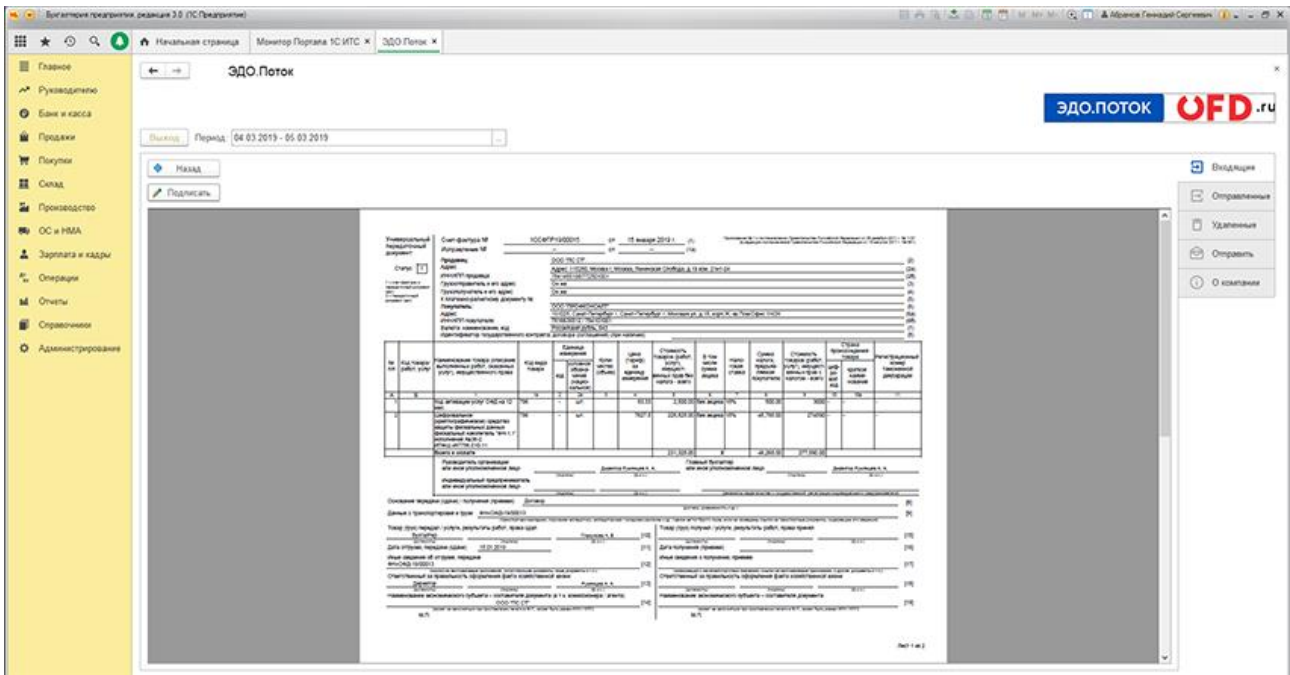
Бухгалтерия предприятия, редакция 3.0 (1С:Предприятие)

Абрамов Геннадий Сергеевич

Начальная страница | Монитор Портала 1С:ИТС × | ЭДО.Поток ×

Главное
Руководителю
Банк и касса
Продажи
Покупки
Склад
Производство
ОС и НМА
Зарплата и кадры
Операции
Отчеты
Справочники
Администрирование

ЭДО.Поток

ЭДО.ПОТОК OFD.ru

Выход | Период: 04.03.2019 - 05.03.2019

Назад
Подписать

Входящие
Отправленные
Удаленные
Отправить
О компании

Универсальный передаточный документ

Счет-фактура № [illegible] от 15 января 2019 г. (1)
Исправление № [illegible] от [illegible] (1а)

Статус: 1

Продавец: ООО ТЕСТ
Адрес: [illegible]
ИНН/КПП продавца: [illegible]
Грузоотправитель и его адрес: он же
Грузополучатель и его адрес: он же
К платежно-расчетному документу №
Покупатель: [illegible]
Адрес: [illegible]
ИНН/КПП покупателя: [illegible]
Валюта: наименование, код: Российский рубль, 643
Идентификатор государственного контракта, договора (соглашения) (при наличии):

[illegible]

Основание передачи (сдачи) / получения (приемки): Договор
Данные о транспортировке и грузе: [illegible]
Товар (груз) передал / услуги, результаты работ, права сдал
Дата отгрузки, передачи (сдачи): 15.01.2019
Иные сведения об отгрузке, передаче
Ответственный за правильность оформления факта хозяйственной жизни
Наименование экономического субъекта – составителя документа (в т.ч. комиссионера / агента): ООО ТЕСТ
Товар (груз) получил / услуги, результаты работ, права принял
Дата получения (приемки)
Иные сведения о получении, приемке
Ответственный за правильность оформления факта хозяйственной жизни
Наименование экономического субъекта – составителя документа

М.П.

Лист 1 из 2